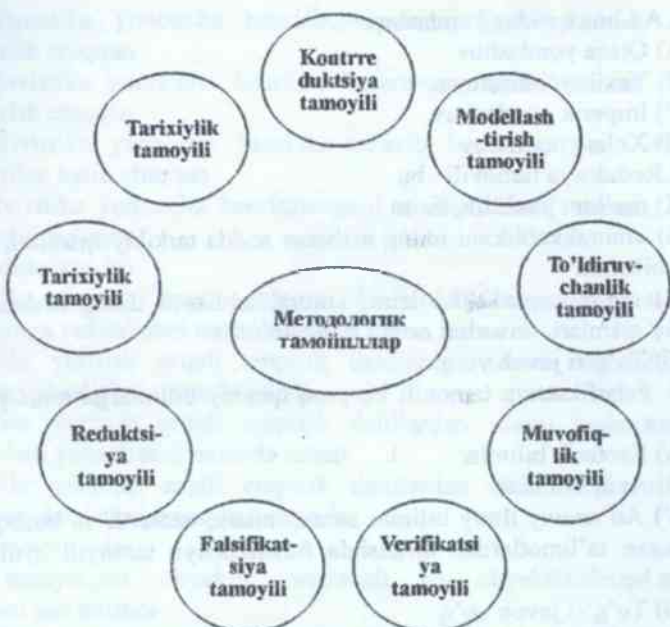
Kontrre duktsiya tamoyili

Modellash -tirish tamoyili

To'ldiruv-chanlik tamoyili

Muvofiq-lik tamoyili

Verifikatsi ya tamoyili

Falsifikat-siya tamoyili

Reduktsi-ya tamoyili

Tarixiylik tamoyili

Tarixiylik tamoyili

Методологик тамойиллар